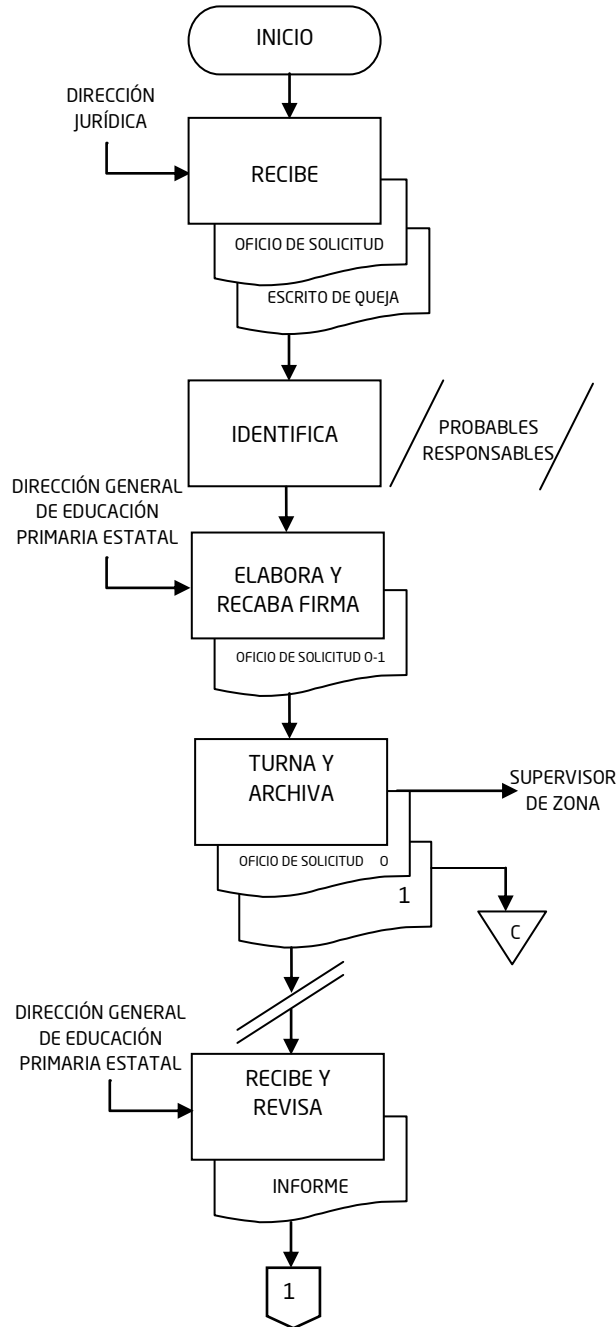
INICIO

DIRECCIÓN JURÍDICA

RECIBE

OFICIO DE SOLICITUD

ESCRITO DE QUEJA

IDENTIFICA

PROBABLES RESPONSABLES

DIRECCIÓN GENERAL DE EDUCACIÓN PRIMARIA ESTATAL

ELABORA Y RECABA FIRMA

OFICIO DE SOLICITUD O-1

TURNA Y ARCHIVA

SUPERVISOR DE ZONA

OFICIO DE SOLICITUD O

1

C

DIRECCIÓN GENERAL DE EDUCACIÓN PRIMARIA ESTATAL

RECIBE Y REVISA

INFORME

1